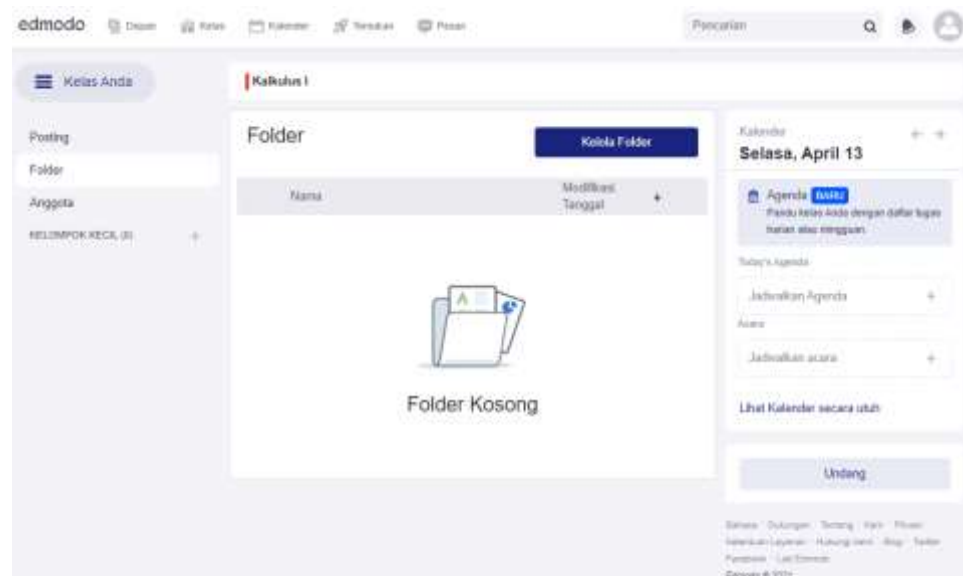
edmodo Depan Kelas Kalender Temukan Pesan

Pencarian

Kelas Anda

Kalkulus I

Posting
Folder
Anggota
KELOMPOK KECIL (0) +

Folder

Kelola Folder

| Nama | Modifikasi Tanggal |
|---|---|

Folder Kosong

Kalender
Selasa, April 13

Agenda BARU
Pandu kelas Anda dengan daftar tugas harian atau mingguan.

Today's Agenda
Jadwalkan Agenda +

Acara
Jadwalkan acara +

Lihat Kalender secara utuh

Undang

Bahasa · Dukungan · Tentang · Karir · Privasi
Ketentuan Layanan · Hubungi kami · Blog · Twitter
Facebook · Lab Edmodo
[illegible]